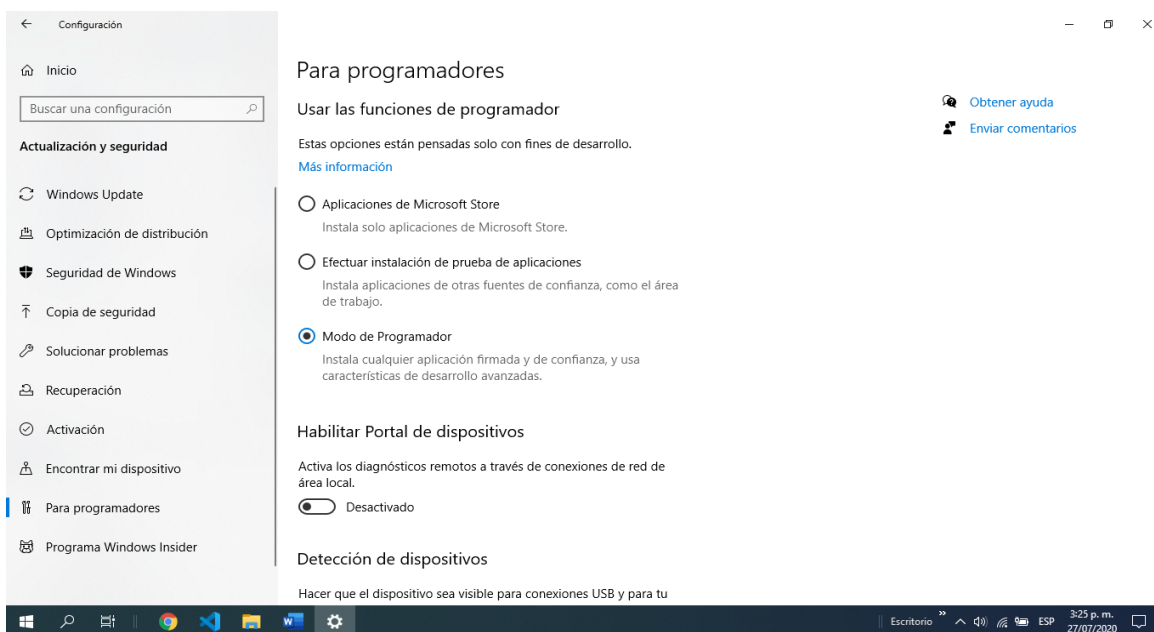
Configuración

Inicio

Buscar una configuración

Actualización y seguridad

Windows Update

Optimización de distribución

Seguridad de Windows

Copia de seguridad

Solucionar problemas

Recuperación

Activación

Encontrar mi dispositivo

Para programadores

Programa Windows Insider

Para programadores

Usar las funciones de programador

Estas opciones están pensadas solo con fines de desarrollo.

Más información

Aplicaciones de Microsoft Store

Instala solo aplicaciones de Microsoft Store.

Efectuar instalación de prueba de aplicaciones

Instala aplicaciones de otras fuentes de confianza, como el área de trabajo.

Modo de Programador

Instala cualquier aplicación firmada y de confianza, y usa características de desarrollo avanzadas.

Habilitar Portal de dispositivos

Activa los diagnósticos remotos a través de conexiones de red de área local.

Desactivado

Detección de dispositivos

Hacer que el dispositivo sea visible para conexiones USB y para tu

Obtener ayuda

Enviar comentarios

Escritorio ESP 3:25 p. m. 27/07/2020